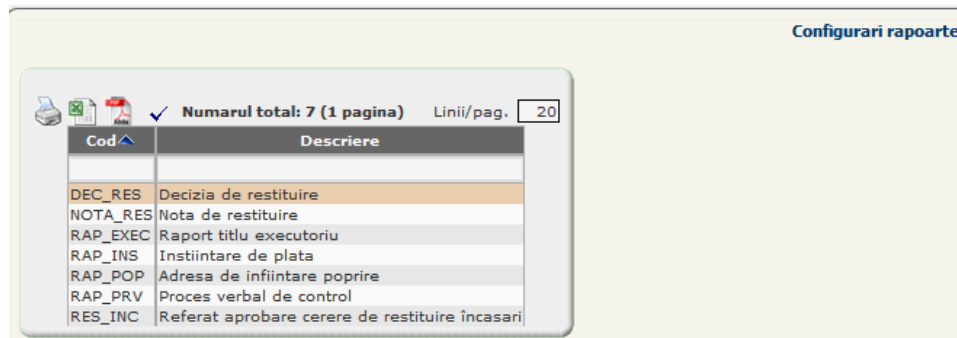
Configurari rapoarte

Numarul total: 7 (1 pagina) Linii/pag. 20

| Cod | Descriere |
|---|---|
| | |
| DEC_RES | Decizia de restituire |
| NOTA_RES | Nota de restituire |
| RAP_EXEC | Raport titlu executoriu |
| RAP_INS | Instiintare de plata |
| RAP_POP | Adresa de infiintare poprire |
| RAP_PRV | Proces verbal de control |
| RES_INC | Referat aprobare cerere de restituire încasari |